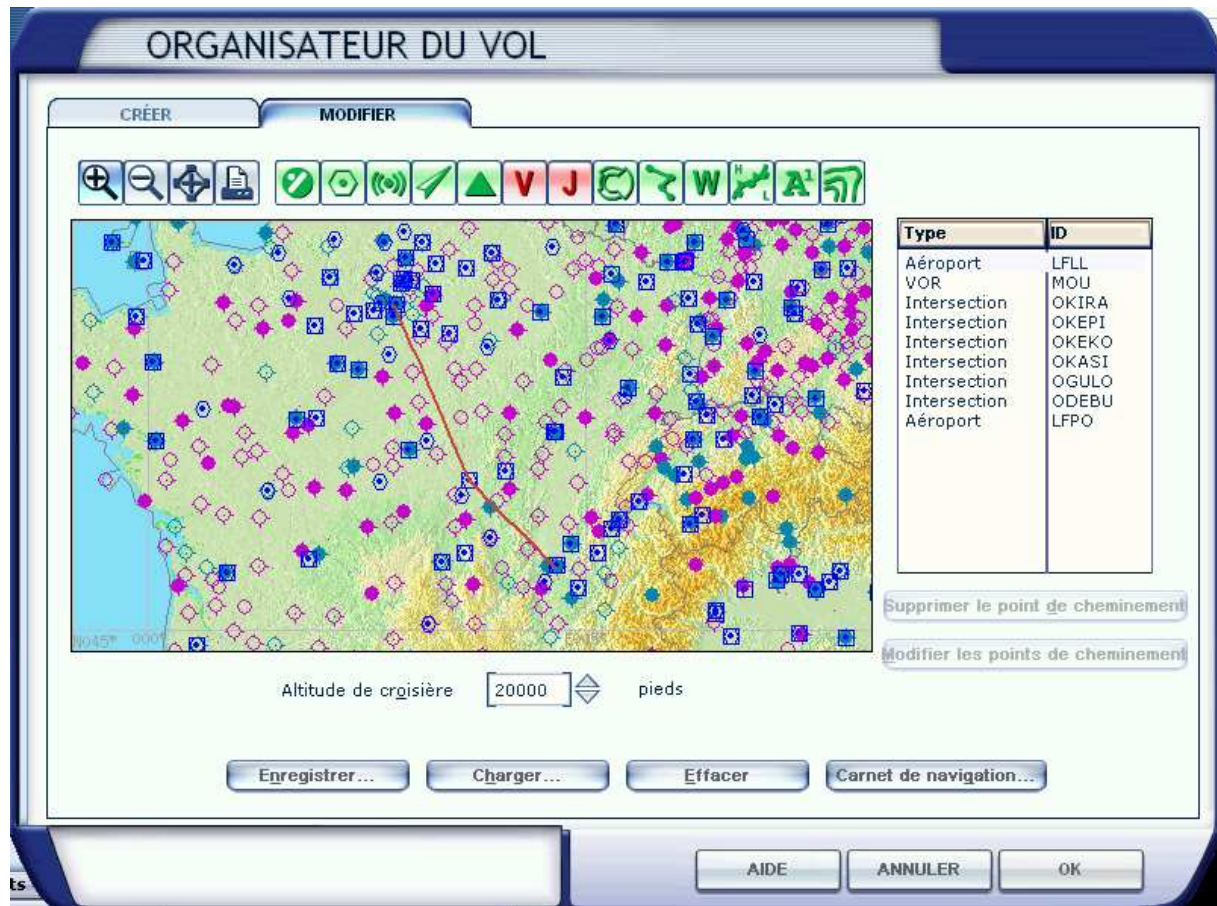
ORGANISATEUR DU VOL

CRÉER

MODIFIER

V J W

| Type | ID |
|---|---|
| Aéroport | LFLL |
| VOR | MOU |
| Intersection | OKIRA |
| Intersection | OKEPI |
| Intersection | OKEKO |
| Intersection | OKASI |
| Intersection | OGULO |
| Intersection | ODEBU |
| Aéroport | LFPO |

Supprimer le point de cheminement

Modifier les points de cheminement

Altitude de croisière 20000 pieds

Enregistrer...

Charger...

Effacer

Carnet de navigation...

AIDE

ANNULER

OK

ts